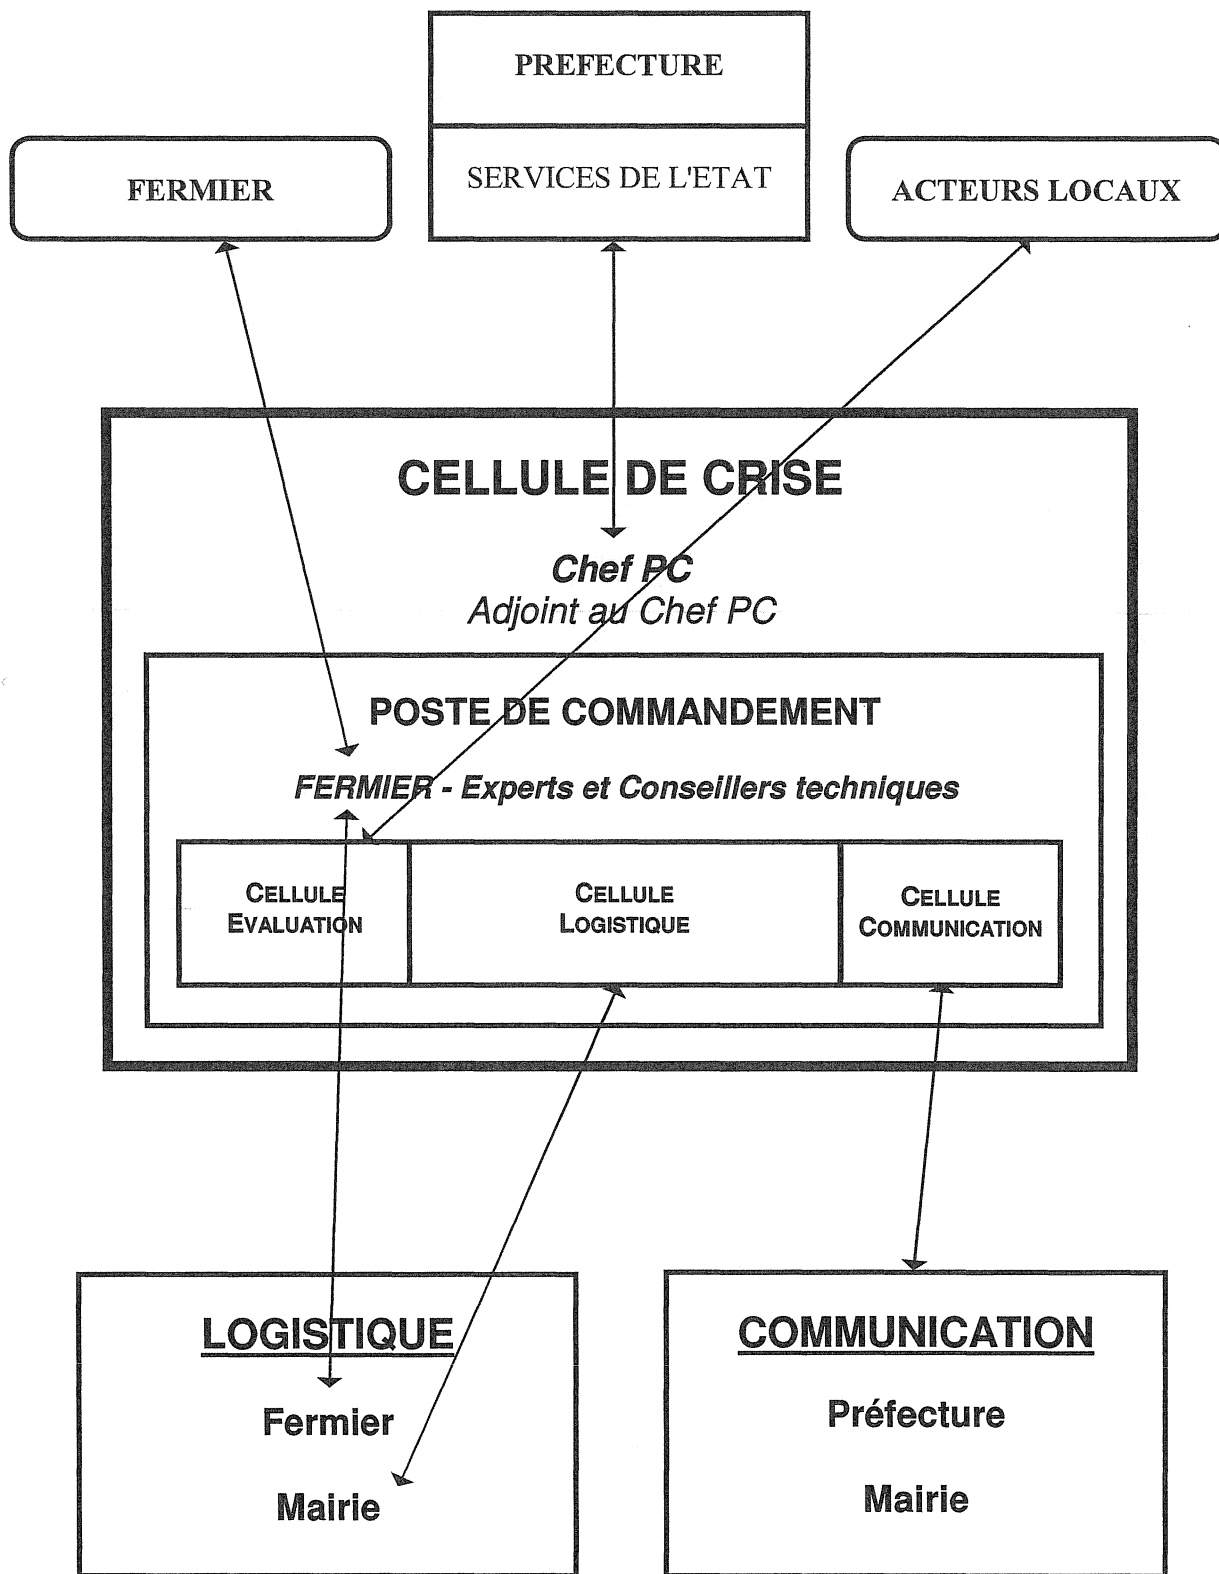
PREFECTURE

SERVICES DE L'ETAT

FERMIER

ACTEURS LOCAUX

CELLULE DE CRISE

Chef PC
Adjoint au Chef PC

POSTE DE COMMANDEMENT

FERMIER - Experts et Conseillers techniques

CELLULE EVALUATION

CELLULE LOGISTIQUE

CELLULE COMMUNICATION

LOGISTIQUE

Fermier

Mairie

COMMUNICATION

Préfecture

Mairie